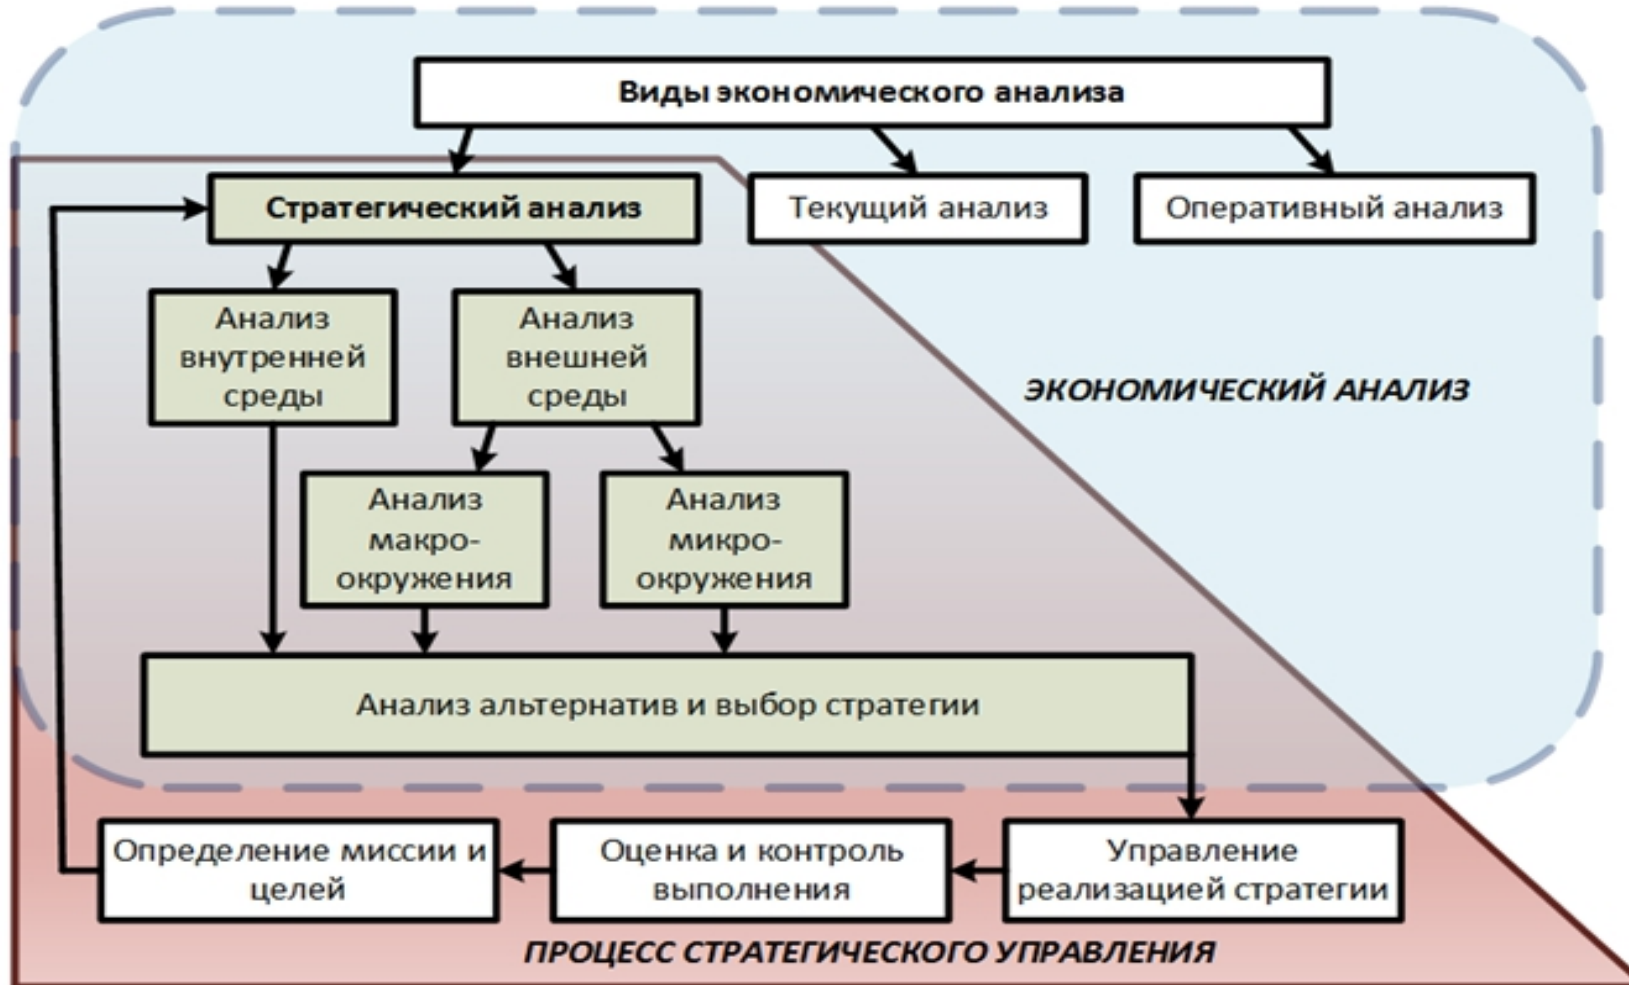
Виды экономического анализа

Стратегический анализ

Текущий анализ

Оперативный анализ

Анализ внутренней среды

Анализ внешней среды

ЭКОНОМИЧЕСКИЙ АНАЛИЗ

Анализ макро-окружения

Анализ микро-окружения

Анализ альтернатив и выбор стратегии

Определение миссии и целей

Оценка и контроль выполнения

Управление реализацией стратегии

ПРОЦЕСС СТРАТЕГИЧЕСКОГО УПРАВЛЕНИЯ